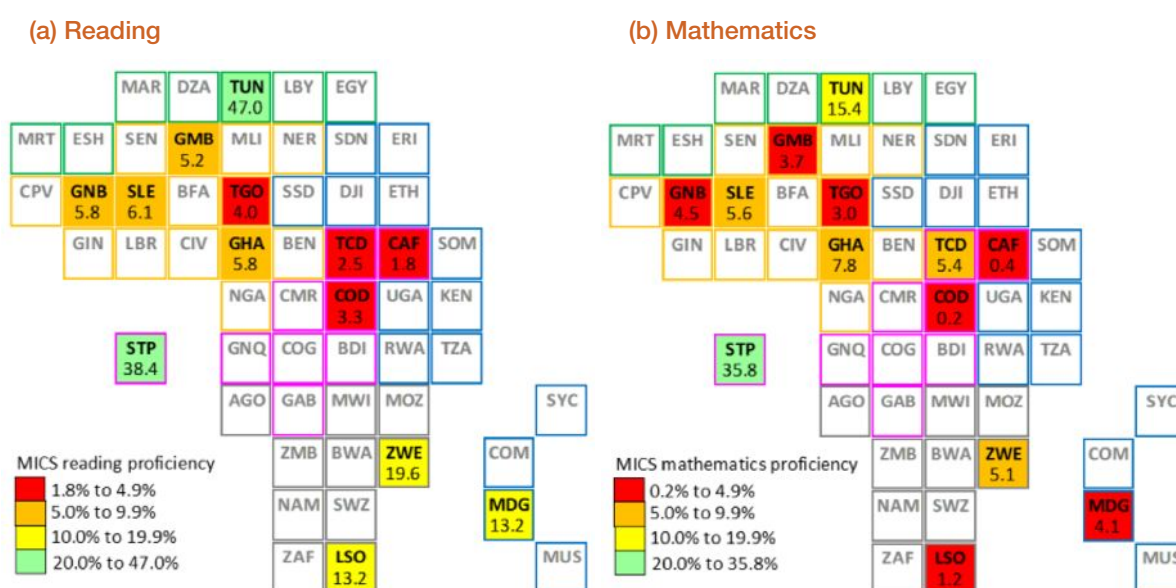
(a) Reading

MAR DZA TUN 47.0 LBY EGY

MRT ESH SEN GMB 5.2 MLI NER SDN ERI

CPV GNB 5.8 SLE 6.1 BFA TGO 4.0 SSD DJI ETH

GIN LBR CIV GHA 5.8 BEN TCD 2.5 CAF 1.8 SOM

NGA CMR COD 3.3 UGA KEN

STP 38.4 GNQ COG BDI RWA TZA

AGO GAB MWI MOZ SYC

ZMB BWA ZWE 19.6 COM

NAM SWZ MDG 13.2

ZAF LSO 13.2 MUS

MICS reading proficiency
1.8% to 4.9%
5.0% to 9.9%
10.0% to 19.9%
20.0% to 47.0%

(b) Mathematics

MAR DZA TUN 15.4 LBY EGY

MRT ESH SEN GMB 3.7 MLI NER SDN ERI

CPV GNB 4.5 SLE 5.6 BFA TGO 3.0 SSD DJI ETH

GIN LBR CIV GHA 7.8 BEN TCD 5.4 CAF 0.4 SOM

NGA CMR COD 0.2 UGA KEN

STP 35.8 GNQ COG BDI RWA TZA

AGO GAB MWI MOZ SYC

ZMB BWA ZWE 5.1 COM

NAM SWZ MDG 4.1

ZAF LSO 1.2 MUS

MICS mathematics proficiency
0.2% to 4.9%
5.0% to 9.9%
10.0% to 19.9%
20.0% to 35.8%